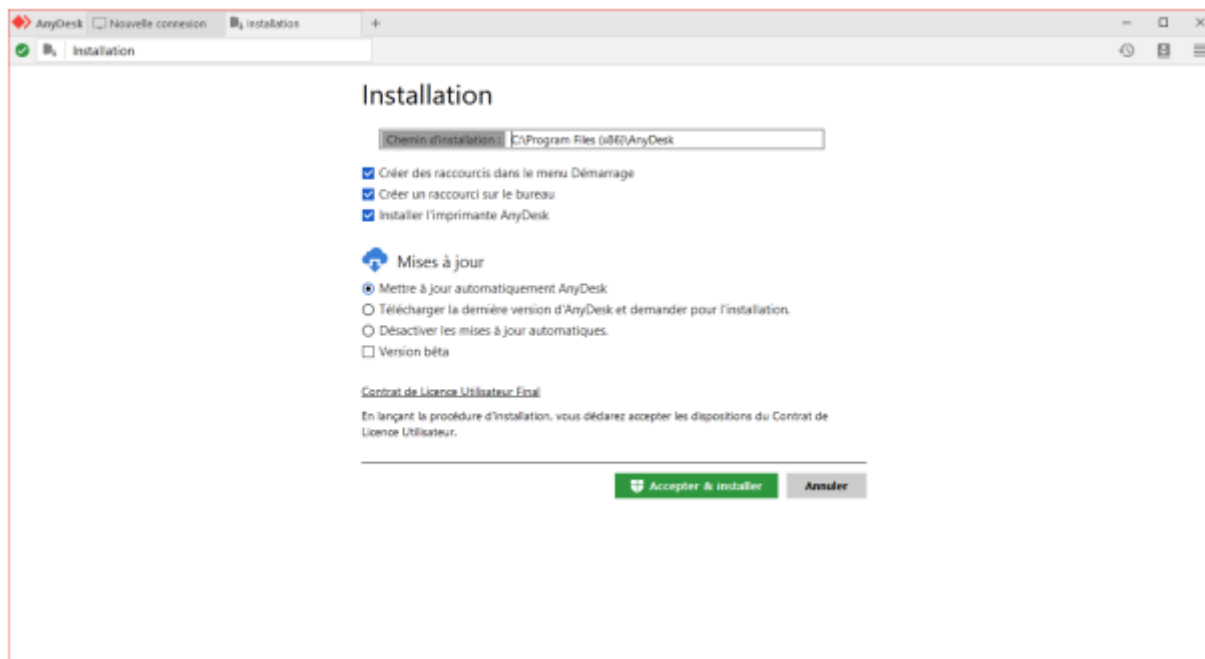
AnyDesk Nouvelle connexion Installation +

Installation

Installation

Chemin d'installation : C:\Program Files (x86)\AnyDesk

Créer des raccourcis dans le menu Démarrage
Créer un raccourci sur le bureau
Installer l'imprimante AnyDesk

Mises à jour

Mettre à jour automatiquement AnyDesk
Télécharger la dernière version d'AnyDesk et demander pour l'installation.
Désactiver les mises à jour automatiques.
Version bêta

Contrat de Licence Utilisateur Final

En lançant la procédure d'installation, vous déclarez accepter les dispositions du Contrat de Licence Utilisateur.

Accepter & installer Annuler